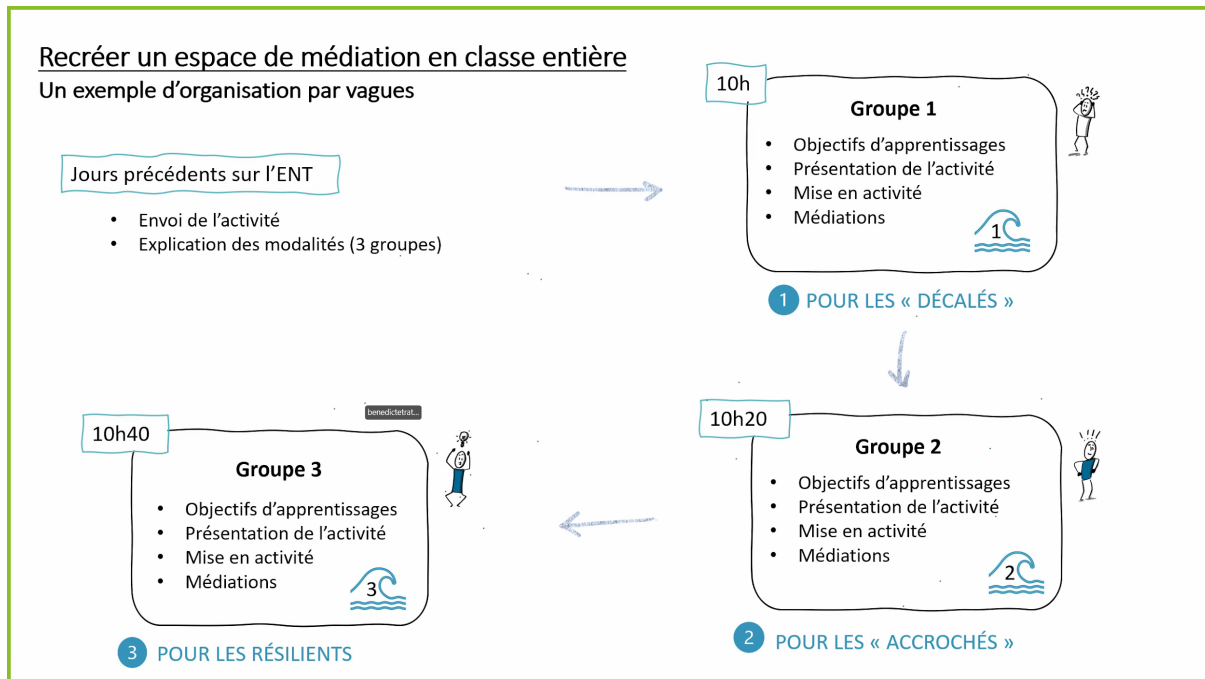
Recréer un espace de médiation en classe entière
Un exemple d'organisation par vagues

Jours précédents sur l'ENT
- Envoi de l'activité
- Explication des modalités (3 groupes)

10h
Groupe 1
- Objectifs d'apprentissages
- Présentation de l'activité
- Mise en activité
- Médiations
1

1 POUR LES « DÉCALÉS »

10h20
Groupe 2
- Objectifs d'apprentissages
- Présentation de l'activité
- Mise en activité
- Médiations
2

2 POUR LES « ACCROCHÉS »

benedictetrat...

10h40
Groupe 3
- Objectifs d'apprentissages
- Présentation de l'activité
- Mise en activité
- Médiations
3

3 POUR LES RÉSILIENTS